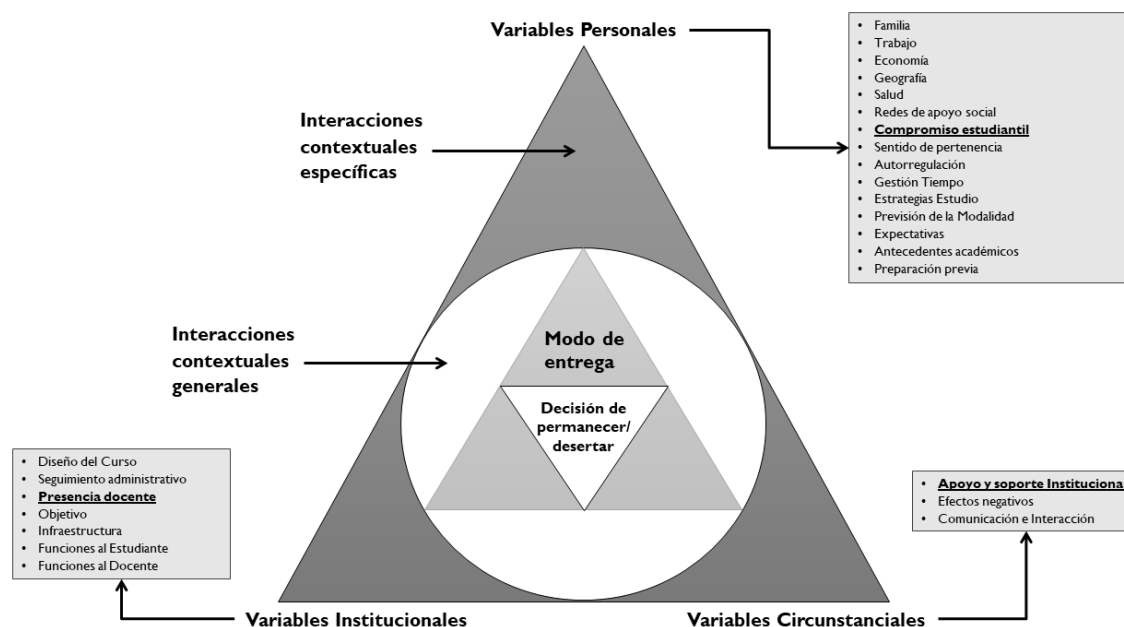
Variables Personales

- Familia
- Trabajo
- Economía
- Geografía
- Salud
- Redes de apoyo social
- Compromiso estudiantil
- Sentido de pertenencia
- Autorregulación
- Gestión Tiempo
- Estrategias Estudio
- Previsión de la Modalidad
- Expectativas
- Antecedentes académicos
- Preparación previa

Interacciones contextuales específicas

Interacciones contextuales generales

Modo de entrega

Decisión de permanecer/ desertar

- Diseño del Curso
- Seguimiento administrativo
- Presencia docente
- Objetivo
- Infraestructura
- Funciones al Estudiante
- Funciones al Docente

- Apoyo y soporte Instituciona
- Efectos negativos
- Comunicación e Interacción

Variables Institucionales

Variables Circunstanciales